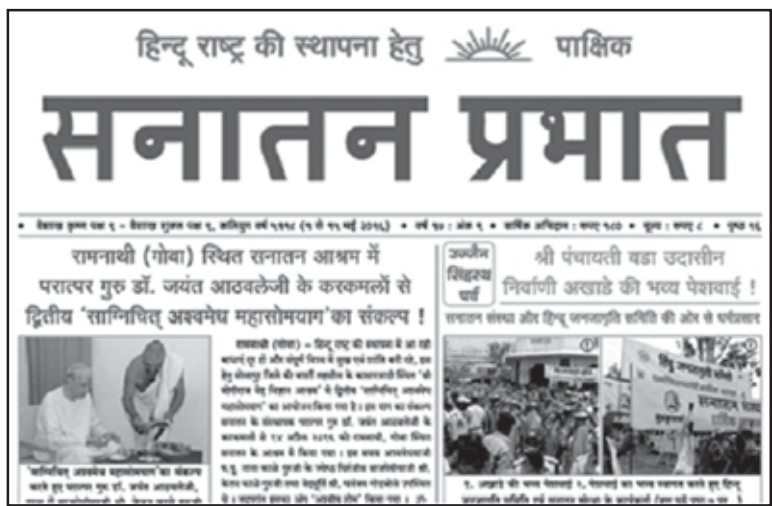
हिन्दू राष्ट्र की स्थापना हेतु पाक्षिक

सनातन प्रभात

• वैशाख कृष्ण पक्ष ९ - वैशाख शुक्ल पक्ष ९, कलियुग वर्ष ५११८ (१ से १५ मई २०१६) • वर्ष १७ : अंक १ • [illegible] • मूल्य : रुपए ८ • पृष्ठ १६

रामनाथी (गोवा) स्थित सनातन आश्रम में परात्पर गुरु डॉ. जयंत आठवलेजी के करकमलों से द्वितीय 'सोमाग्निचित् अश्वमेध महासोमयाग'का संकल्प !

रामनाथी (गोवा) – हिन्दू राष्ट्र की स्थापना के आ रही बाधाएं दूर हों और संपूर्ण विश्व में सुख एवं शांति बनी रहे, इस हेतु सोलापुर जिले की बार्शी स्थित के याज्ञवल्क्य वैदिक 'श्री सोमीपाक वेद विज्ञान आश्रम' में द्वितीय 'सोमाग्निचित् अश्वमेध महासोमयाग' का आयोजन किया गया है। इस याग का संकल्प सनातन के संस्थापक परात्पर गुरु डॉ. जयंत आठवलेजी के करकमलों से १८ अप्रैल २०१६ को रामनाथी, गोवा स्थित सनातन के आश्रम में किया गया। इस समय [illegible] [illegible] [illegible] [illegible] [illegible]

'सोमाग्निचित् अश्वमेध महासोमयाग'का संकल्प करते हुए परात्पर गुरु डॉ. जयंत आठवलेजी, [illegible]

उज्जैन सिंहस्थ पर्व

श्री पंचायती बडा उदासीन निर्वाणी अखाडे की भव्य पेशवाई !

सनातन संस्था और हिन्दू जनजागृति समिति की ओर से धर्मप्रसार

हिन्दू जनजागृति समिति

सनातन संस्था

१. अखाडे की भव्य पेशवाई २. पेशवाई का भव्य स्वागत करते हुए हिन्दू जनजागृति समिति एवं सनातन संस्था के कार्यकर्ता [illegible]